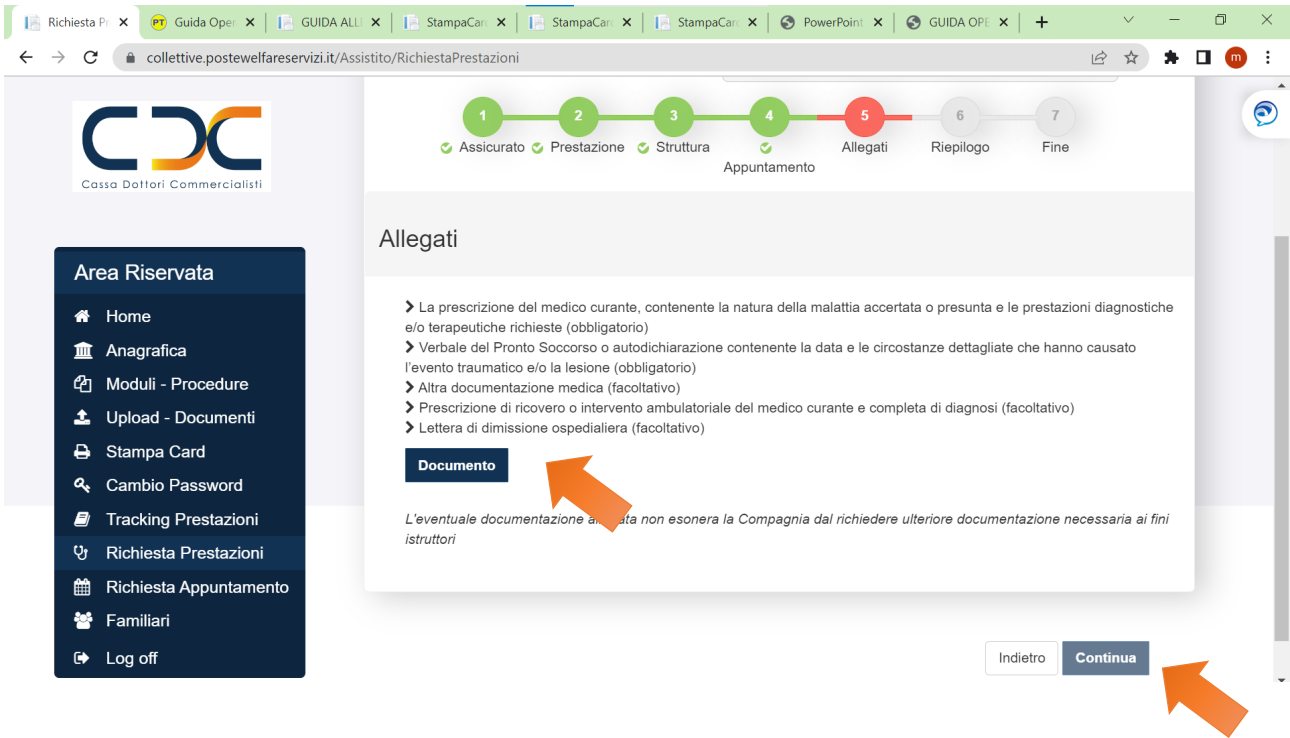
Richiesta Pr ✕ | Guida Oper ✕ | GUIDA ALL ✕ | StampaCar ✕ | StampaCar ✕ | StampaCar ✕ | PowerPoint ✕ | GUIDA OPE ✕ | +

collettive.postewelfareservizi.it/Assistito/RichiestaPrestazioni

m

Cassa Dottori Commercialisti

1 Assicurato 2 Prestazione 3 Struttura 4 Appuntamento 5 Allegati 6 Riepilogo 7 Fine

Area Riservata
Home
Anagrafica
Moduli - Procedure
Upload - Documenti
Stampa Card
Cambio Password
Tracking Prestazioni
Richiesta Prestazioni
Richiesta Appuntamento
Familiari
Log off

Allegati

La prescrizione del medico curante, contenente la natura della malattia accertata o presunta e le prestazioni diagnostiche e/o terapeutiche richieste (obbligatorio)
Verbale del Pronto Soccorso o autodichiarazione contenente la data e le circostanze dettagliate che hanno causato l'evento traumatico e/o la lesione (obbligatorio)
Altra documentazione medica (facoltativo)
Prescrizione di ricovero o intervento ambulatoriale del medico curante e completa di diagnosi (facoltativo)
Lettera di dimissione ospedaliera (facoltativo)

Documento

L'eventuale documentazione a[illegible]ata non esonera la Compagnia dal richiedere ulteriore documentazione necessaria ai fini istruttori

Indietro Continua